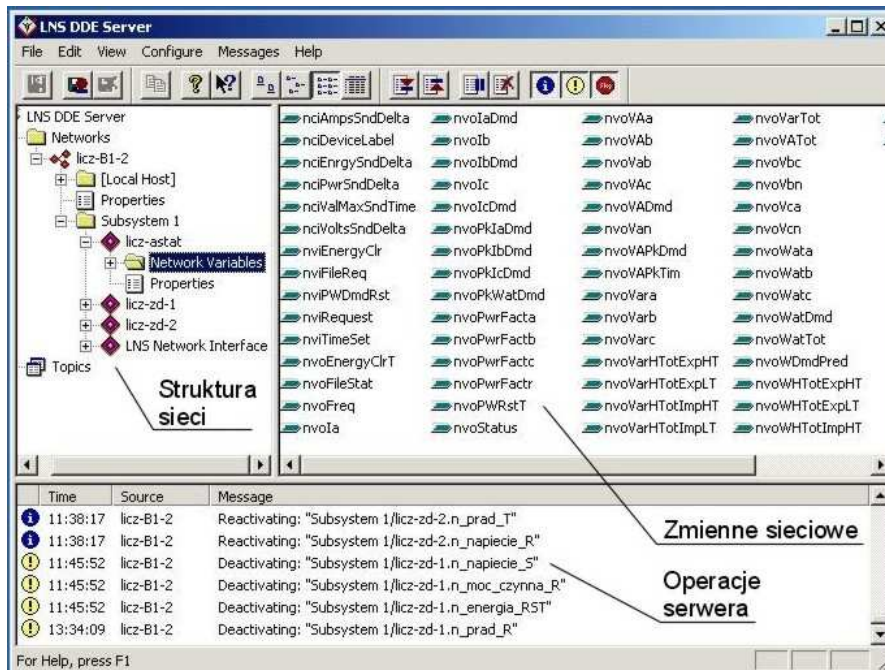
LNS DDE Server

File Edit View Configure Messages Help

LNS DDE Server
Networks
licz-B1-2
[Local Host]
Properties
Subsystem 1
licz-astat
Network Variables
Properties
licz-zd-1
licz-zd-2
LNS Network Interface
Topics

Struktura sieci

nciAmpsSndDelta
nciDeviceLabel
nciEnrgySndDelta
nciPwrSndDelta
nciValMaxSndTime
nciVoltsSndDelta
nviEnergyClr
nviFileReq
nviPWDmdRst
nviRequest
nviTimeSet
nvoEnergyClrT
nvoFileStat
nvoFreq
nvoIa

nvoIaDmd
nvoIb
nvoIbDmd
nvoIc
nvoIcDmd
nvoPkIaDmd
nvoPkIbDmd
nvoPkIcDmd
nvoPkWatDmd
nvoPwrFacta
nvoPwrFactb
nvoPwrFactc
nvoPwrFactr
nvoPWRstT
nvoStatus

nvoVAa
nvoVAb
nvoVab
nvoVAc
nvoVADmd
nvoVan
nvoVAPkDmd
nvoVAPkTim
nvoVara
nvoVarb
nvoVarc
nvoVarHTotExpHT
nvoVarHTotExpLT
nvoVarHTotImpHT
nvoVarHTotImpLT

nvoVarTot
nvoVATot
nvoVbc
nvoVbn
nvoVca
nvoVcn
nvoWata
nvoWatb
nvoWatc
nvoWatDmd
nvoWatTot
nvoWDmdPred
nvoWHTotExpHT
nvoWHTotExpLT
nvoWHTotImpHT

| Time | Source | Message |
|---|---|---|
| 11:38:17 | licz-B1-2 | Reactivating: "Subsystem 1/licz-zd-2.n_prad_T" |
| 11:38:17 | licz-B1-2 | Reactivating: "Subsystem 1/licz-zd-2.n_napiecie_R" |
| 11:45:52 | licz-B1-2 | Deactivating: "Subsystem 1/licz-zd-1.n_napiecie_S" |
| 11:45:52 | licz-B1-2 | Deactivating: "Subsystem 1/licz-zd-1.n_moc_czynna_R" |
| 11:45:52 | licz-B1-2 | Deactivating: "Subsystem 1/licz-zd-1.n_energia_RST" |
| 13:34:09 | licz-B1-2 | Deactivating: "Subsystem 1/licz-zd-1.n_prad_R" |

Zmienne sieciowe

Operacje serwera

For Help, press F1